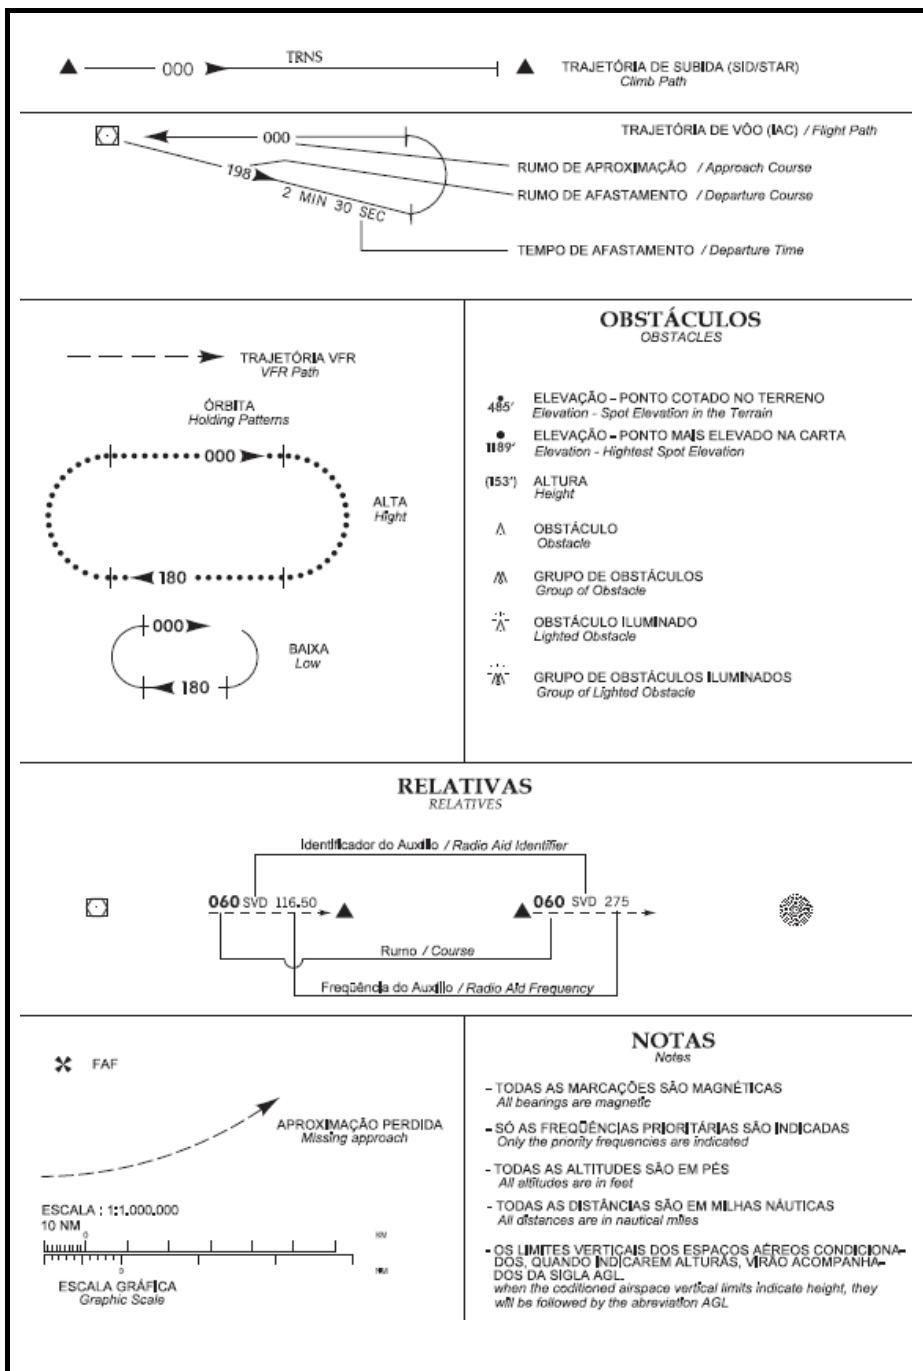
000 TRNS

TRAJETÓRIA DE SUBIDA (SID/STAR)
Climb Path

000

198

2 MIN 30 SEC

TRAJETÓRIA DE VÔO (IAC) / Flight Path

RUMO DE APROXIMAÇÃO / Approach Course

RUMO DE AFASTAMENTO / Departure Course

TEMPO DE AFASTAMENTO / Departure Time

TRAJETÓRIA VFR
VFR Path

ÓRBITA
Holding Patterns

000

180

ALTA
Hight

000

180

BAIXA
Low

OBSTÁCULOS
OBSTACLES

485′ ELEVAÇÃO – PONTO COTADO NO TERRENO
Elevation - Spot Elevation in the Terrain

1189′ ELEVAÇÃO – PONTO MAIS ELEVADO NA CARTA
Elevation - Hightest Spot Elevation

(153′) ALTURA
Height

OBSTÁCULO
Obstacle

GRUPO DE OBSTÁCULOS
Group of Obstacle

OBSTÁCULO ILUMINADO
Lighted Obstacle

GRUPO DE OBSTÁCULOS ILUMINADOS
Group of Lighted Obstacle

RELATIVAS
RELATIVES

Identificador do Auxílio / Radio Aid Identifier

060 SVD 116.50

060 SVD 275

Rumo / Course

Freqüência do Auxílio / Radio Aid Frequency

FAF

APROXIMAÇÃO PERDIDA
Missing approach

ESCALA : 1:1.000.000
10 NM

0

KM

NM

0

ESCALA GRÁFICA
Graphic Scale

NOTAS
Notes

– TODAS AS MARCAÇÕES SÃO MAGNÉTICAS
All bearings are magnetic

– SÓ AS FREQÜÊNCIAS PRIORITÁRIAS SÃO INDICADAS
Only the priority frequencies are indicated

– TODAS AS ALTITUDES SÃO EM PÉS
All altitudes are in feet

– TODAS AS DISTÂNCIAS SÃO EM MILHAS NÁUTICAS
All distances are in nautical miles

– OS LIMITES VERTICAIS DOS ESPAÇOS AÉREOS CONDICIONADOS, QUANDO INDICAREM ALTURAS, VIRÃO ACOMPANHADOS DA SIGLA AGL.
when the coditioned airspace vertical limits indicate height, they will be followed by the abreviation AGL